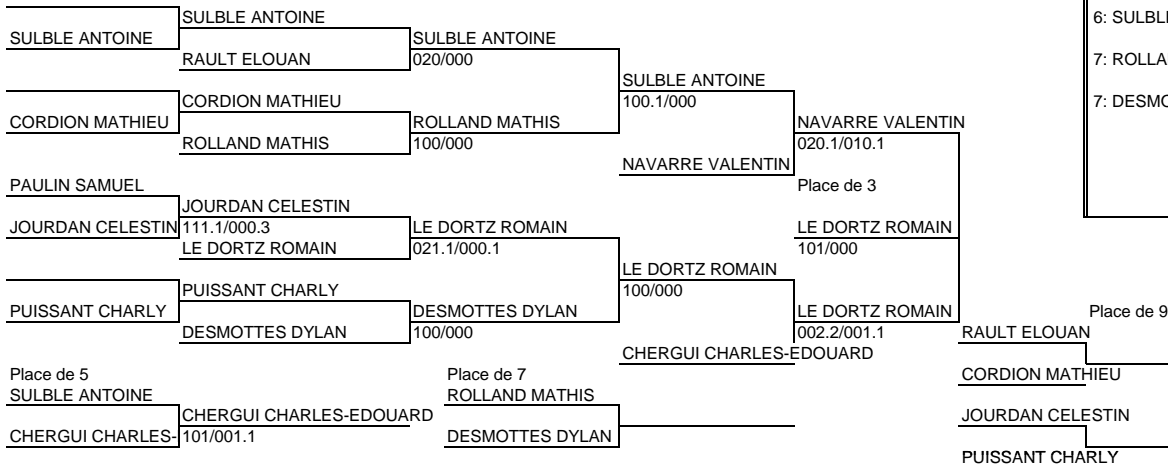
SULBLE ANTOINE
SULBLE ANTOINE
RAULT ELOUAN
SULBLE ANTOINE
020/000
CORDION MATHIEU
CORDION MATHIEU
ROLLAND MATHIS
ROLLAND MATHIS
100/000
SULBLE ANTOINE
100.1/000
NAVARRE VALENTIN
NAVARRE VALENTIN
020.1/010.1
PAULIN SAMUEL
JOURDAN CELESTIN
JOURDAN CELESTIN
111.1/000.3
LE DORTZ ROMAIN
LE DORTZ ROMAIN
021.1/000.1
PUISSANT CHARLY
PUISSANT CHARLY
DESMOTTES DYLAN
DESMOTTES DYLAN
100/000
LE DORTZ ROMAIN
100/000
Place de 3
LE DORTZ ROMAIN
101/000
LE DORTZ ROMAIN
002.2/001.1
CHERGUI CHARLES-EDOUARD
Place de 5
SULBLE ANTOINE
CHERGUI CHARLES-
CHERGUI CHARLES-EDOUARD
101/001.1
Place de 7
ROLLAND MATHIS
DESMOTTES DYLAN
6: SULBL
7: ROLLA
7: DESMO
Place de 9
RAULT ELOUAN
CORDION MATHIEU
JOURDAN CELESTIN
PUISSANT CHARLY